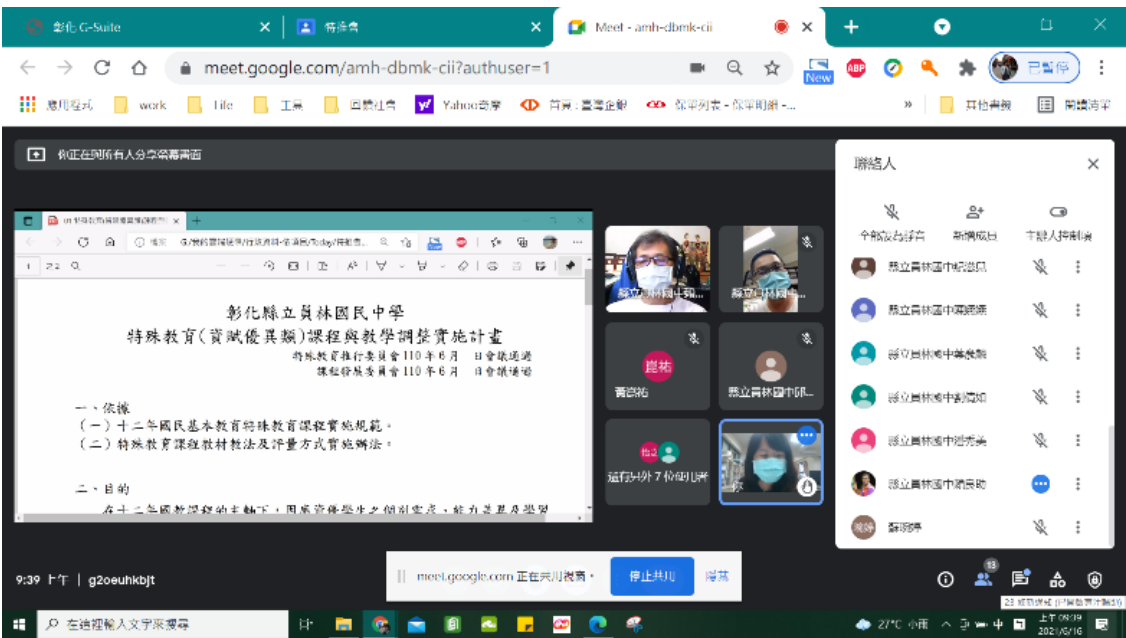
彰化 G-Suite
特殊會
Meet - amh-dbmk-cii
meet.google.com/amh-dbmk-cii?authuser=1
New
ABP
已暫停
應用程式
work
Life
工具
回饋社會
Yahoo奇摩
首頁 - 臺灣企銀
其他書籤
閱讀清單
你正在向所有人分享螢幕畫面

彰化縣立員林國民中學
特殊教育(資賦優異類)課程與教學調整實施計畫
特殊教育推行委員會110年6月 日會議通過
課程發展委員會110年6月 日會議通過

一、依據
(一)十二年國民基本教育特殊教育課程實施規範。
(二)特殊教育課程教材教法及評量方式實施辦法。

二、目的
在十二年國教課程的主軸下,因應資優學生之個別需求,能力差異及學習

縣立員林國中...
縣立員林國中...
雲諮祐
縣立員林國中邱...
還有另外7位與會者

聯絡人
全部設為靜音
新增成員
主辦人控制項
縣立員林國中劉瑞鳳
縣立員林國中賴麗娟
縣立員林國中葉美娟
縣立員林國中劉信如
縣立員林國中蔡秀美
縣立員林國中蔡岳昀
蔡琬婷

9:39 上午 | g2oeuhkbjt
meet.google.com 正在共用視窗。
停止共用
隱藏
13
在這裡輸入文字來搜尋
27°C 小雨
上午 09:39
2021/6/16